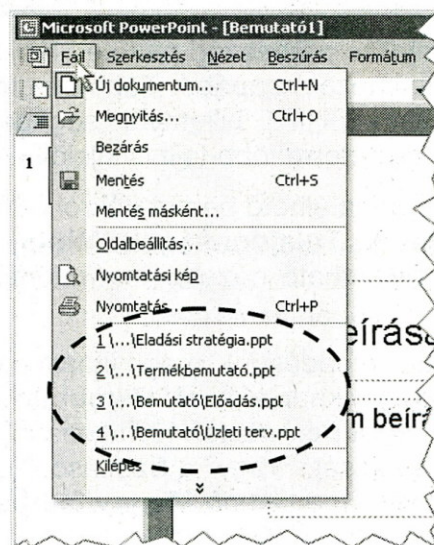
Microsoft PowerPoint - [Bemutató1]

Fájl Szerkesztés Nézet Beszúrás Formátum

1

Új dokumentum... Ctrl+N
Megnyitás... Ctrl+O
Bezárás
Mentés Ctrl+S
Mentés másként...
Oldalbeállítás...
Nyomtatási kép
Nyomtatás... Ctrl+P
1 \...\Eladási stratégia.ppt
2 \...\Termékbemutató.ppt
3 \...\Bemutató\Előadás.ppt
4 \...\Bemutató\Üzleti terv.ppt
Kilépés

eírás

m beír